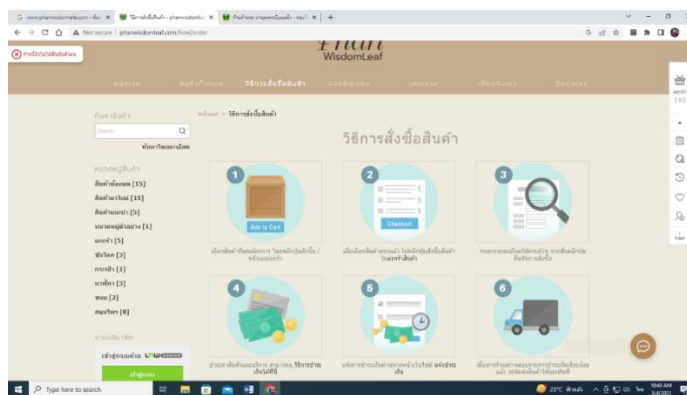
www.phanwisdomleaf.com - ค้นห × | วิธีการสั่งซื้อสินค้า - phanwisdomle × | สินค้าและ งานแพคเกจ... × | +

Not secure | phanwisdomleaf.com/howtoorder

Phan
WisdomLeaf

วิธีการสั่งซื้อสินค้า

ค้นหาสินค้า
Search
ค้นหาขั้นสูง

หมวดหมู่สินค้า
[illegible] [15]
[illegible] [15]
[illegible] [5]
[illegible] [1]
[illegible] [5]
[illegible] [3]
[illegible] [1]
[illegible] [3]
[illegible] [2]
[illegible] [0]

หน้าแรก > วิธีการสั่งซื้อสินค้า

วิธีการสั่งซื้อสินค้า

1
Add to Cart
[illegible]

2
Checkout
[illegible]

3
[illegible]

4
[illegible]

5
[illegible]

6
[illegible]

Type here to search
25°C